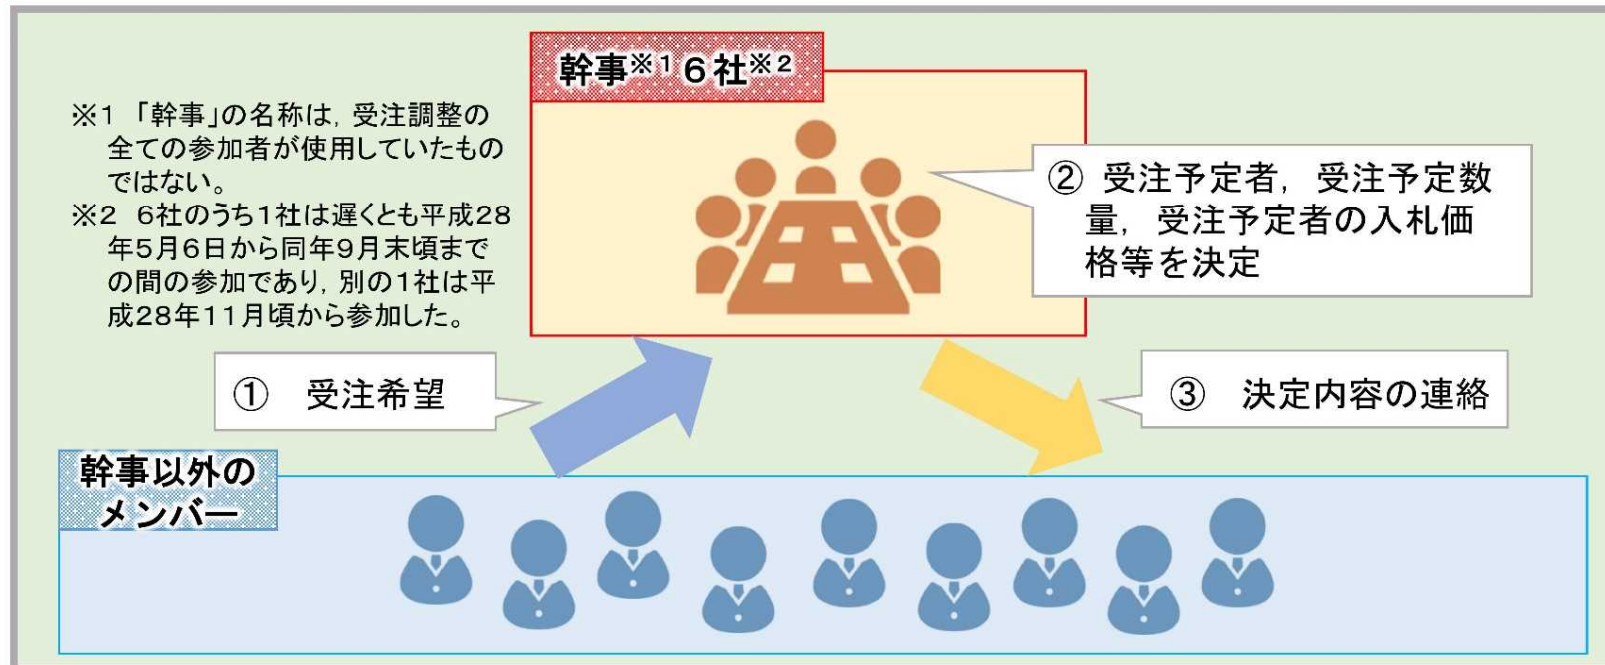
幹事※1 6社※2

※1 「幹事」の名称は，受注調整の全ての参加者が使用していたものではない。
※2 6社のうち1社は遅くとも平成28年5月6日から同年9月末頃までの間の参加であり，別の1社は平成28年11月頃から参加した。

② 受注予定者，受注予定数量，受注予定者の入札価格等を決定

① 受注希望

③ 決定内容の連絡

幹事以外のメンバー